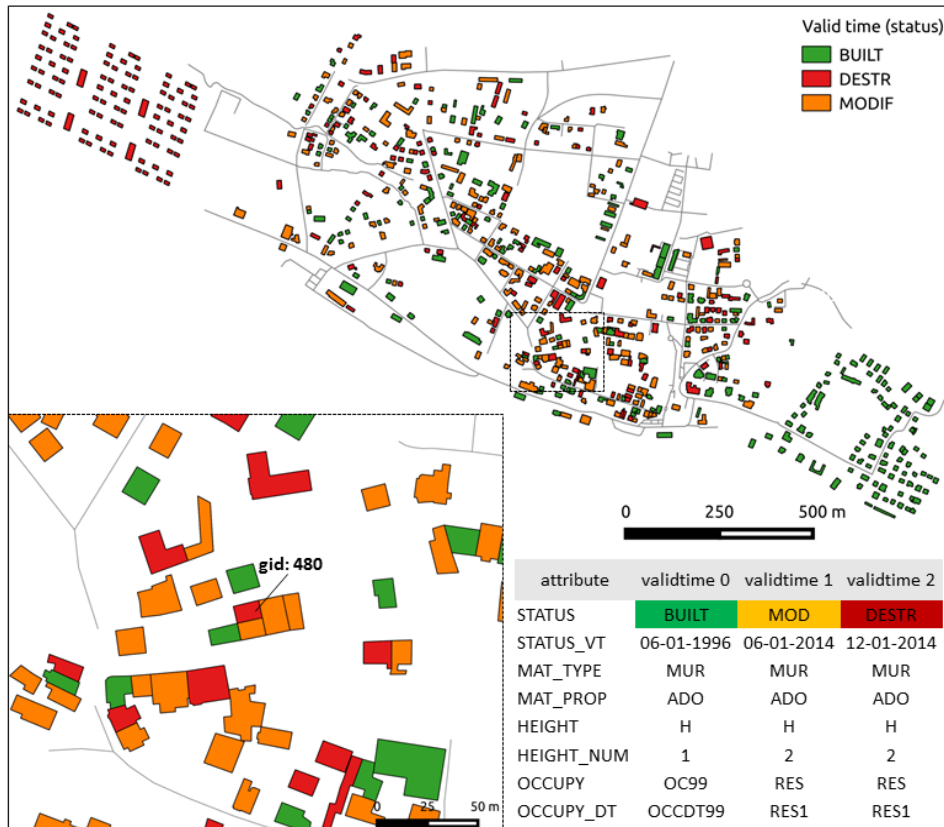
Valid time (status)
BUILT
DESTR
MODIF

0 250 500 m

gid: 480

0 25 50 m

| attribute | validtime 0 | validtime 1 | validtime 2 |
|---|---|---|---|
| STATUS | BUILT | MOD | DESTR |
| STATUS_VT | 06-01-1996 | 06-01-2014 | 12-01-2014 |
| MAT_TYPE | MUR | MUR | MUR |
| MAT_PROP | ADO | ADO | ADO |
| HEIGHT | H | H | H |
| HEIGHT_NUM | 1 | 2 | 2 |
| OCCUPY | OC99 | RES | RES |
| OCCUPY_DT | OCCDT99 | RES1 | RES1 |